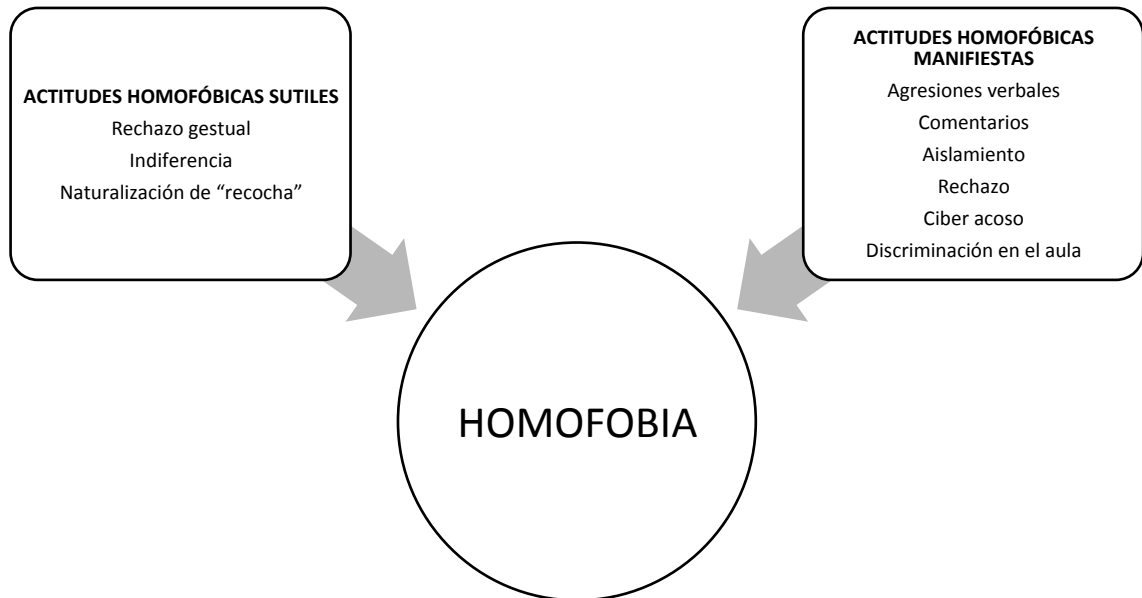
ACTITUDES HOMOFÓBICAS SUTILES
Rechazo gestual
Indiferencia
Naturalización de "recocha"

ACTITUDES HOMOFÓBICAS MANIFIESTAS
Agresiones verbales
Comentarios
Aislamiento
Rechazo
Ciber acoso
Discriminación en el aula

HOMOFOBIA